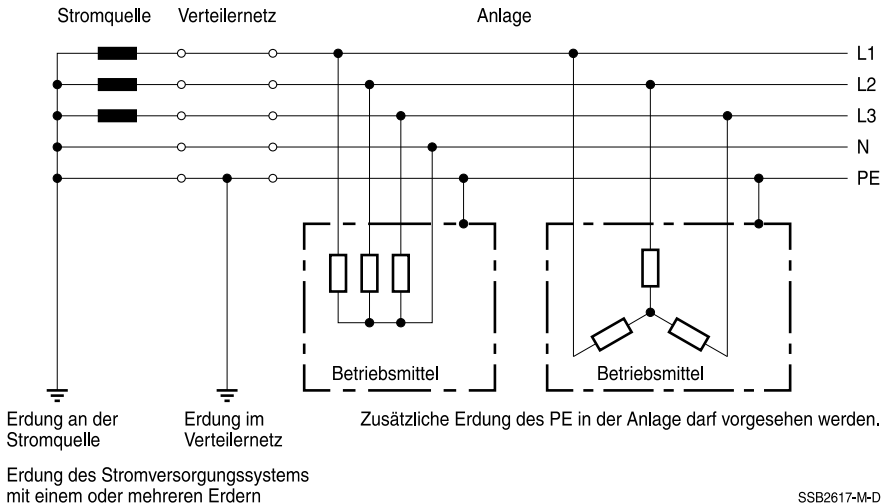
Stromquelle Verteilernetz Anlage

L1
L2
L3
N
PE

Betriebsmittel
Betriebsmittel

Erdung an der Stromquelle

Erdung im Verteilernetz

Zusätzliche Erdung des PE in der Anlage darf vorgesehen werden.

Erdung des Stromversorgungssystems mit einem oder mehreren Erdern

SSB2617-M-D